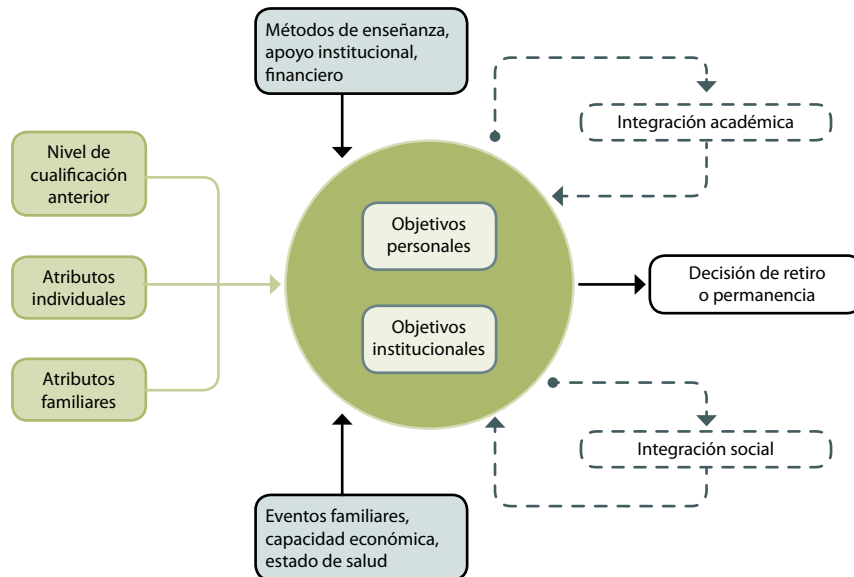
Métodos de enseñanza, apoyo institucional, financiero

Integración académica

Nivel de cualificación anterior

Atributos individuales

Atributos familiares

Objetivos personales

Objetivos institucionales

Decisión de retiro o permanencia

Integración social

Eventos familiares, capacidad económica, estado de salud